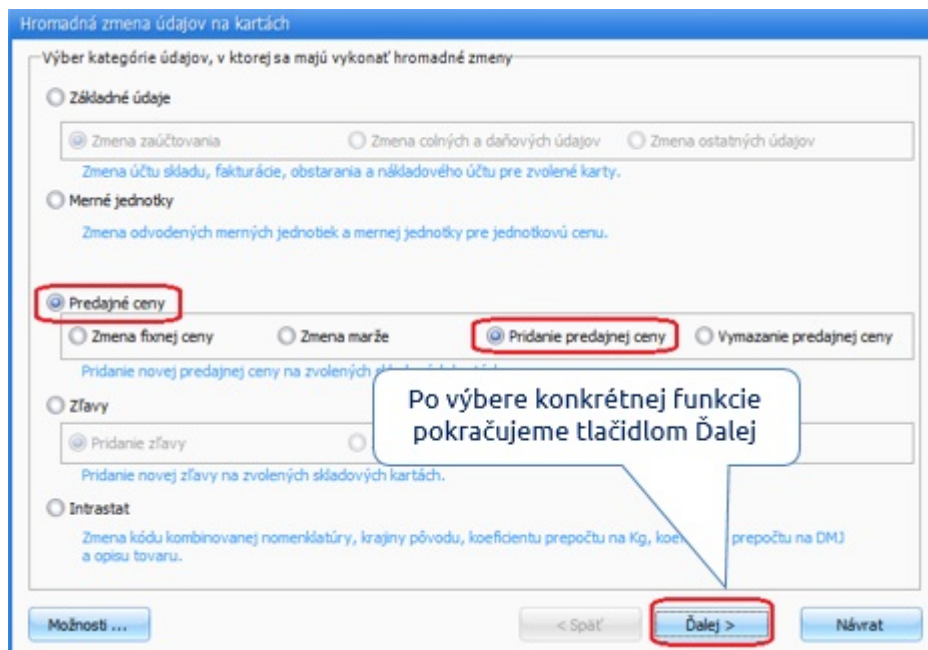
Hromadná zmena údajov na kartách

Výber kategórie údajov, v ktorej sa majú vykonať hromadné zmeny

Základné údaje

Zmena zaúčtovania
Zmena colných a daňových údajov
Zmena ostatných údajov

Zmena účtu skladu, fakturácie, obstarania a nákladového účtu pre zvolené karty.

Merné jednotky

Zmena odvodených merných jednotiek a mernej jednotky pre jednotkovú cenu.

Predajné ceny

Zmena fixnej ceny
Zmena marže
Pridanie predajnej ceny
Vymazanie predajnej ceny

Pridanie novej predajnej ceny na zvolených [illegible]

Zľavy

Pridanie zľavy

Pridanie novej zľavy na zvolených skladových kartách.

Intrastat

Zmena kódu kombinovanej nomenklatúry, krajiny pôvodu, koeficientu prepočtu na Kg, koe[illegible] prepočtu na DMJ a opisu tovaru.

Po výbere konkrétnej funkcie pokračujeme tlačidlom Ďalej

Možnosti ...
< Späť
Ďalej >
Návrat